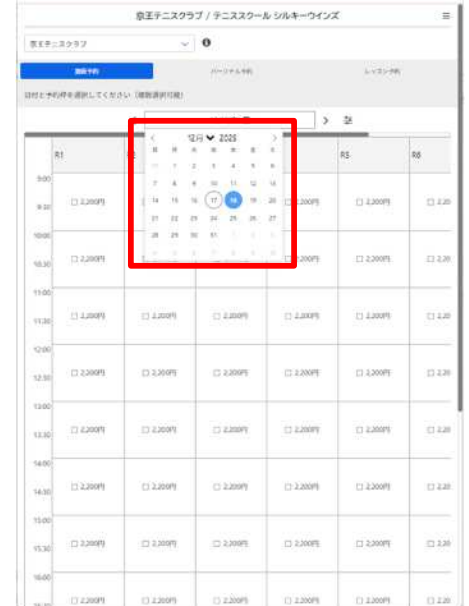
京王テニスクラブ / テニススクール シルキーウインズ

京王テニスクラブ

施設予約　パーソナル予約　レッスン予約

日付と予約枠を選択してください（複数選択可能）

12月 2025

日 月 火 水 木 金 土
30 1 2 3 4 5 6
7 8 9 10 11 12 13
14 15 16 17 18 19 20
21 22 23 24 25 26 27
28 29 30 31 1 2 3

| | R1 | R2 | R3 | R4 | R5 | R6 |
|---|---|---|---|---|---|---|
| 9:00 9:30 | 2,200円 | | | 2,200円 | 2,200円 | 2,200 |
| 10:00 10:30 | 2,200円 | | | 2,200円 | 2,200円 | 2,200 |
| 11:00 11:30 | 2,200円 | 2,200円 | 2,200円 | 2,200円 | 2,200円 | 2,200 |
| 12:00 12:30 | 2,200円 | 2,200円 | 2,200円 | 2,200円 | 2,200円 | 2,200 |
| 13:00 13:30 | 2,200円 | 2,200円 | 2,200円 | 2,200円 | 2,200円 | 2,200 |
| 14:00 14:30 | 2,200円 | 2,200円 | 2,200円 | 2,200円 | 2,200円 | 2,200 |
| 15:00 15:30 | 2,200円 | 2,200円 | 2,200円 | 2,200円 | 2,200円 | 2,200 |
| 16:00 | 2,200円 | 2,200円 | 2,200円 | 2,200円 | 2,200円 | 2,200 |